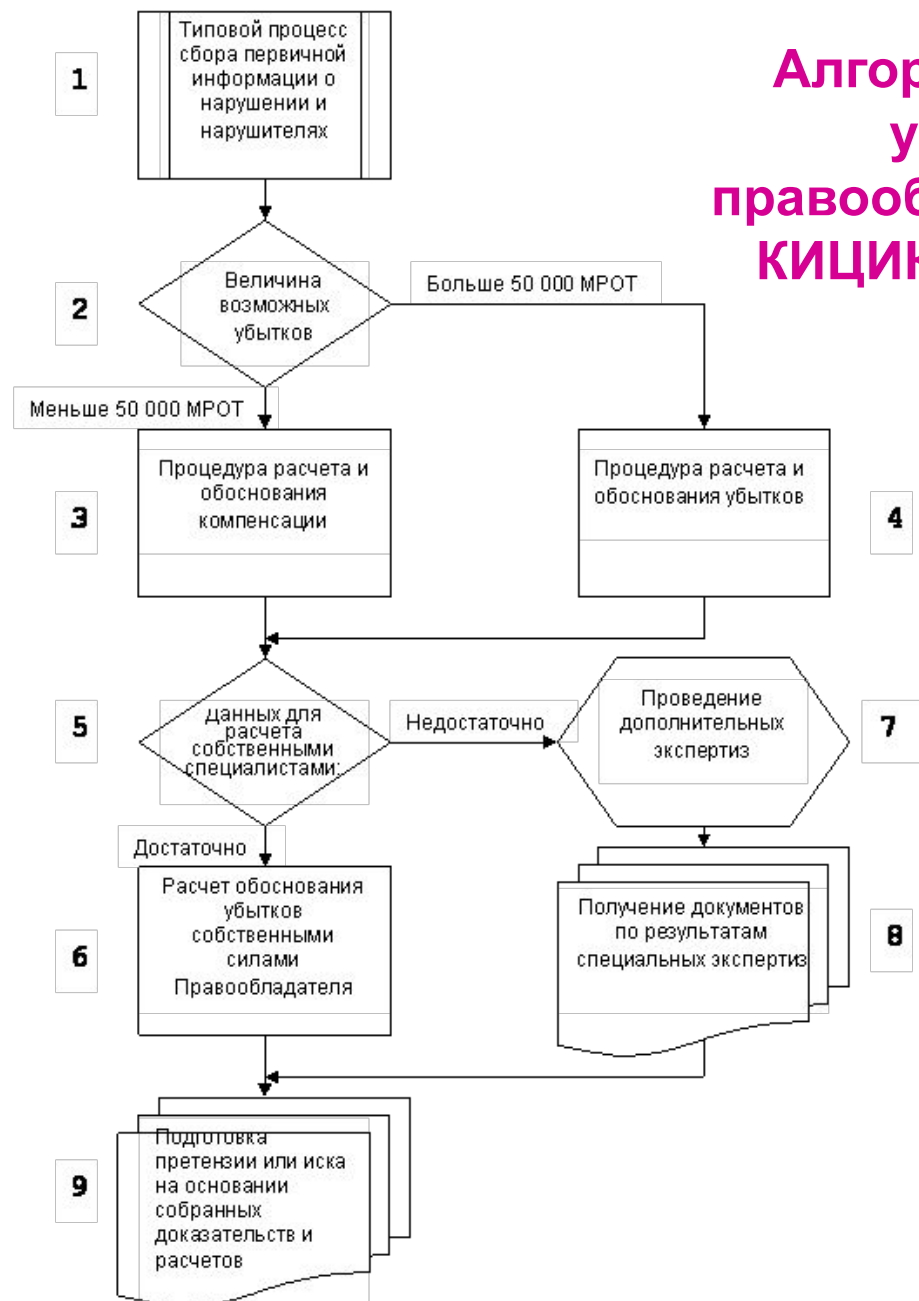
Алгор
у
правооб
КИЦИ

1

Типовой процесс сбора первичной информации о нарушении и нарушителях

2

Величина возможных убытков

Больше 50 000 МРОТ

Меньше 50 000 МРОТ

3

Процедура расчета и обоснования компенсации

Процедура расчета и обоснования убытков

4

5

данных для расчета собственными специалистами:

Недостаточно

Проведение дополнительных экспертиз

7

Достаточно

6

Расчет обоснования убытков собственными силами Правообладателя

Получение документов по результатам специальных экспертиз

8

9

Подготовка претензии или иска на основании собранных доказательств и расчетов